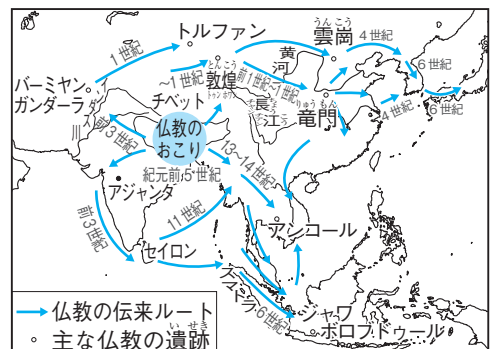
トルファン
1世紀
雲岡
うんこう
4世紀
6世紀
バーミヤン
ガンダーラ
~1世紀
敦煌
とんこう
前1世紀
~1世紀
黄河
チベット
長江
竜門
りゅうもん
4世紀
6世紀
インダス川
3世紀
仏教の
おこり
紀元前5世紀
アジャンタ
13~14世紀
前3世紀
11世紀
アンコール
セイロン
スマトラ
6世紀
ジャワ
ボロブドゥール
仏教の伝来ルート
主な仏教の遺跡
いせき